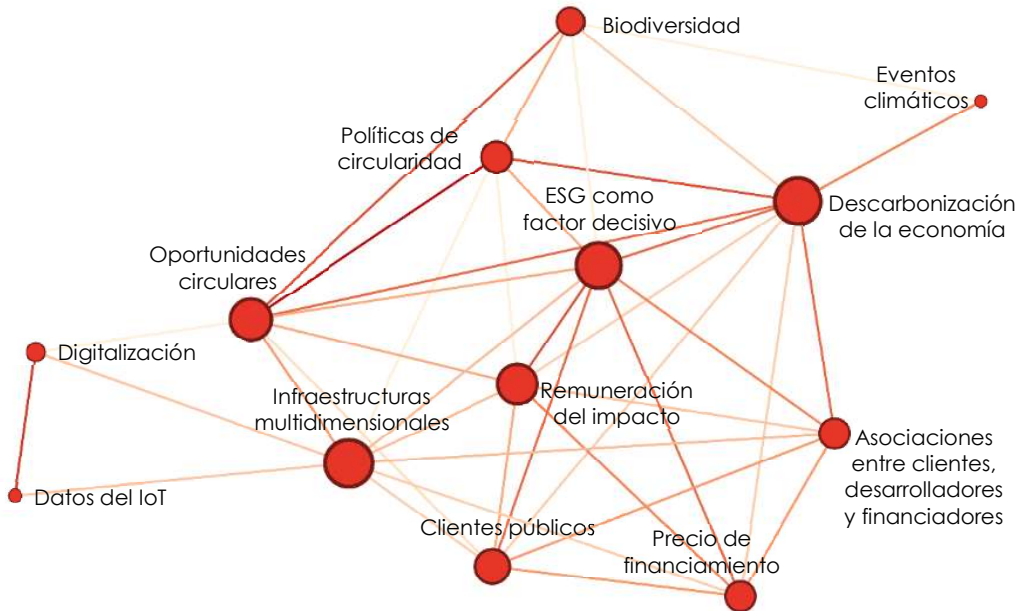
Biodiversidad

Eventos climáticos

Políticas de circularidad

ESG como factor decisivo

Descarbonización de la economía

Oportunidades circulares

Digitalización

Infraestructuras multidimensionales

Remuneración del impacto

Asociaciones entre clientes, desarrolladores y financiadores

Datos del IoT

Clientes públicos

Precio de financiamiento